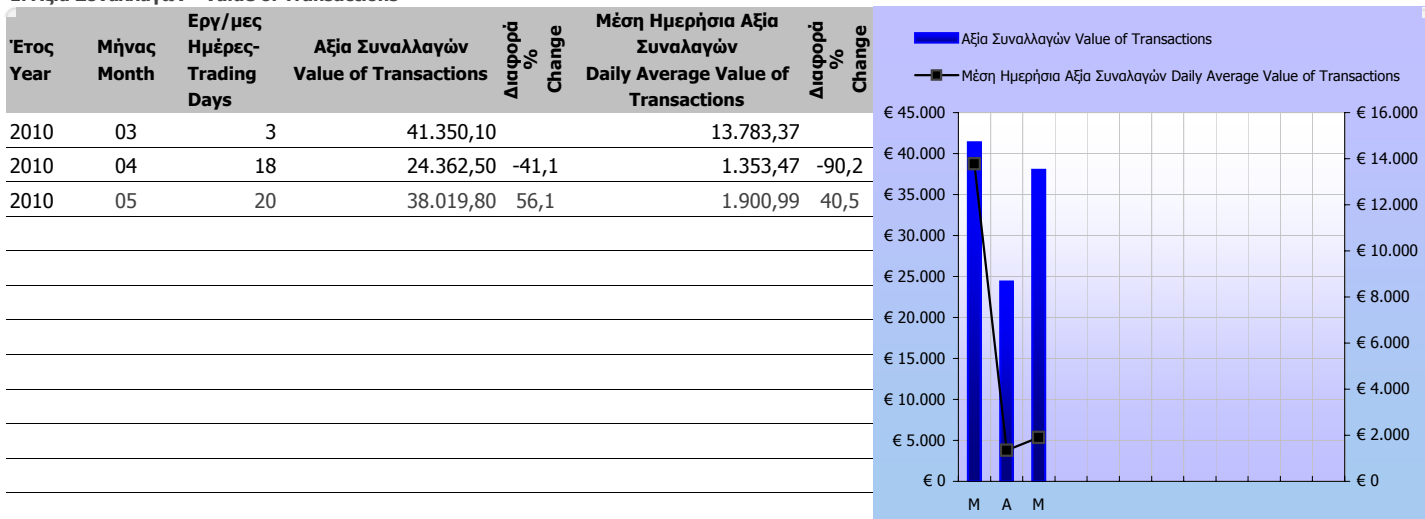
| Έτος Year | Μήνας Month | Εργ/μες Ημέρες-Trading Days | Αξία Συναλλαγών Value of Transactions | Διαφορά % Change | Μέση Ημερήσια Αξία Συναλαγών Daily Average Value of Transactions | Διαφορά % Change |
|---|---|---|---|---|---|---|
| 2010 | 03 | 3 | 41.350,10 | | 13.783,37 | |
| 2010 | 04 | 18 | 24.362,50 | -41,1 | 1.353,47 | -90,2 |
| 2010 | 05 | 20 | 38.019,80 | 56,1 | 1.900,99 | 40,5 |

Αξία Συναλλαγών Value of Transactions

Μέση Ημερήσια Αξία Συναλαγών Daily Average Value of Transactions

€ 45.000
€ 40.000
€ 35.000
€ 30.000
€ 25.000
€ 20.000
€ 15.000
€ 10.000
€ 5.000
€ 0

€ 16.000
€ 14.000
€ 12.000
€ 10.000
€ 8.000
€ 6.000
€ 4.000
€ 2.000
€ 0

M A M